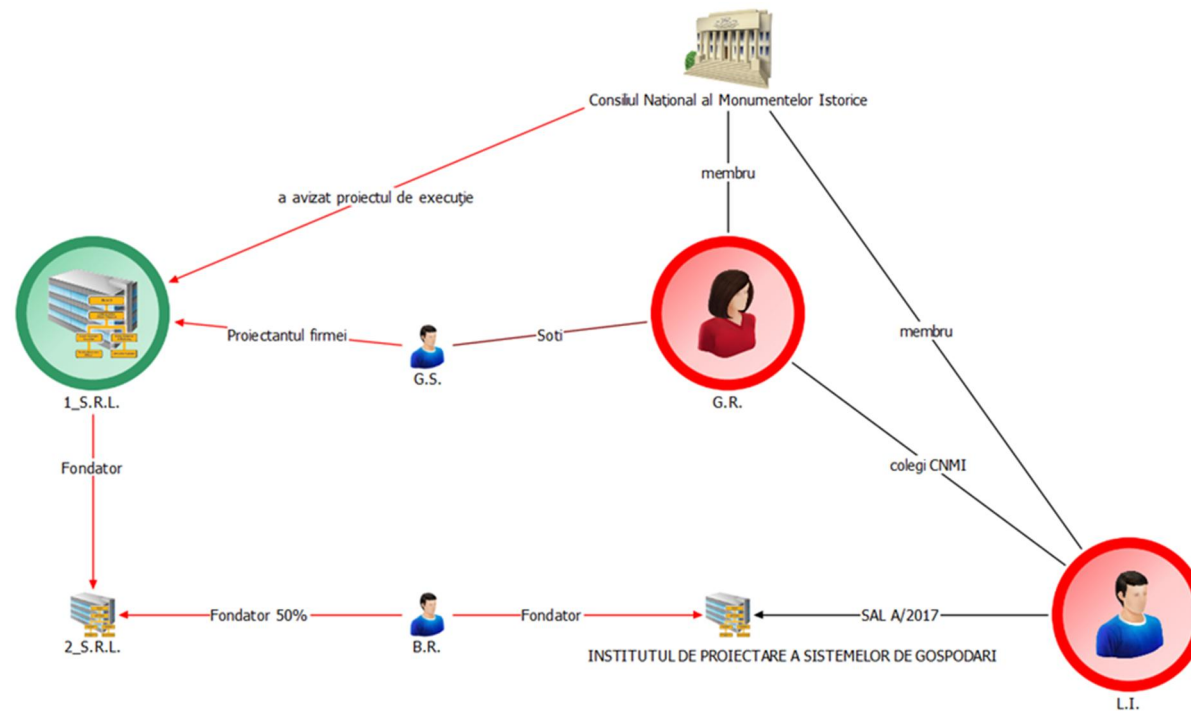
Consiliul Național al Monumentelor Istorice

a avizat proiectul de execuție

membru

membru

Proiectantul firmei

Soti

1_S.R.L.

G.S.

G.R.

Fondator

colegi CNMI

Fondator 50%

Fondator

SAL A/2017

2_S.R.L.

B.R.

INSTITUTUL DE PROIECTARE A SISTEMELOR DE GOSPODARI

L.I.